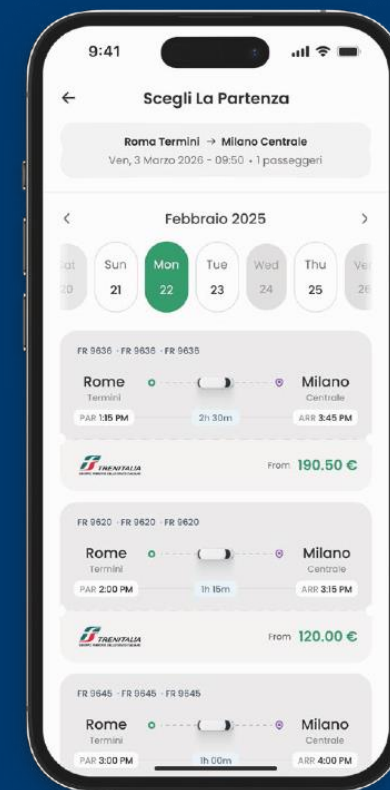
9:41

←

Scegli La Partenza

Roma Termini → Milano Centrale

Ven, 3 Marzo 2026 - 09:50 • 1 passeggeri

‹ Febbraio 2025 ›

Sat 20 | Sun 21 | Mon 22 | Tue 23 | Wed 24 | Thu 25 | Ven 26

FR 9636 · FR 9636 · FR 9636

Rome Termini

PAR 1:15 PM

2h 30m

Milano Centrale

ARR 3:45 PM

TRENITALIA

From 190.50 €

FR 9620 · FR 9620 · FR 9620

Rome Termini

PAR 2:00 PM

1h 15m

Milano Centrale

ARR 3:15 PM

TRENITALIA

From 120.00 €

FR 9645 · FR 9645 · FR 9645

Rome Termini

PAR 3:00 PM

1h 00m

Milano Centrale

ARR 4:00 PM